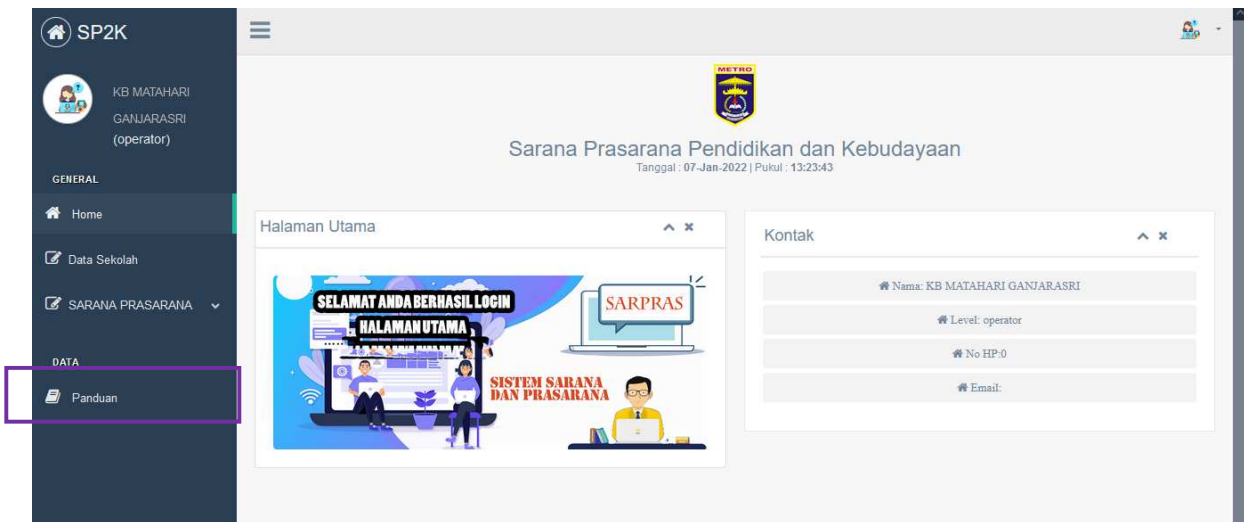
SP2K

KB MATAHARI GANJARASRI (operator)

GENERAL

Home

Data Sekolah

SARANA PRASARANA

DATA

Panduan

METRO

Sarana Prasarana Pendidikan dan Kebudayaan

Tanggal : 07-Jan-2022 | Pukul : 13:23:43

Halaman Utama

SELAMAT ANDA BERHASIL LOGIN

HALAMAN UTAMA

SARPRAS

SISTEM SARANA DAN PRASARANA

Kontak

Nama: KB MATAHARI GANJARASRI

Level: operator

No HP:0

Email: